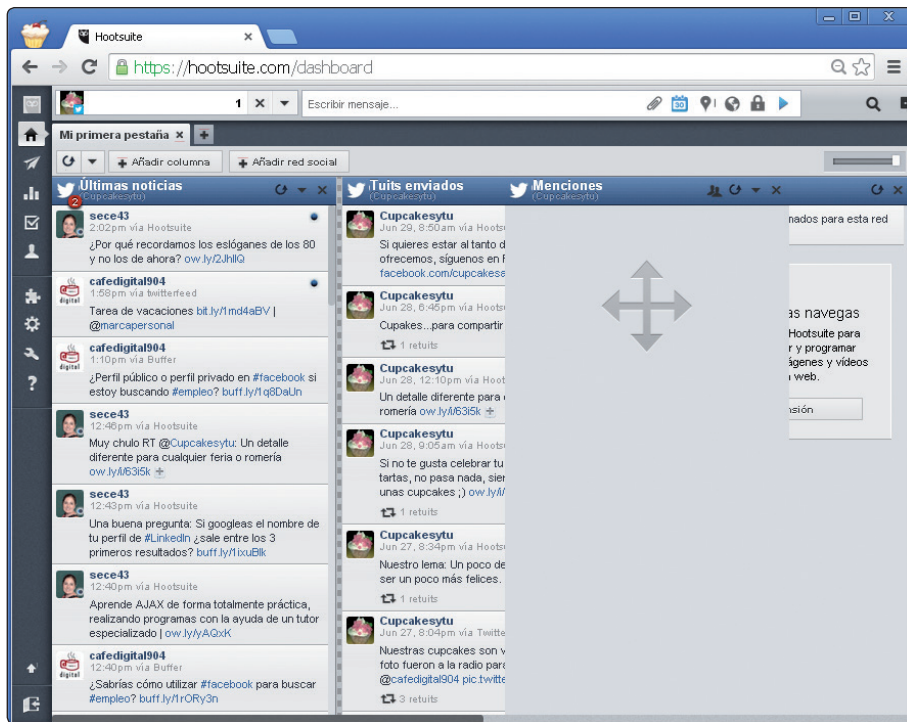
Hootsuite

https://hootsuite.com/dashboard

1

Escribir mensaje...

Mi primera pestaña

Añadir columna

Añadir red social

Últimas noticias
Cupcakesytu

2

sece43
2:02pm via Hootsuite
¿Por qué recordamos los eslóganes de los 80 y no los de ahora? ow.ly/2JhllQ

cafedigital904
1:58pm via twitterfeed
Tarea de vacaciones bit.ly/1md4aBV | @marcapersonal

cafedigital904
1:10pm via Buffer
¿Perfil público o perfil privado en #facebook si estoy buscando #empleo? buff.ly/1q8DaUn

sece43
12:46pm via Hootsuite
Muy chulo RT @Cupcakesytu: Un detalle diferente para cualquier feria o romería ow.ly/i/63i5k

sece43
12:43pm via Hootsuite
Una buena pregunta: Si googleas el nombre de tu perfil de #LinkedIn ¿sale entre los 3 primeros resultados? buff.ly/1ixuBlk

sece43
12:40pm via Hootsuite
Aprende AJAX de forma totalmente práctica, realizando programas con la ayuda de un tutor especializado | ow.ly/yAQxK

cafedigital904
12:40pm via Buffer
¿Sabrías cómo utilizar #facebook para buscar #empleo? buff.ly/1rORy3n

Tuits enviados
Cupcakesytu

Cupcakesytu
Jun 29, 8:50am via Hoots
Si quieres estar al tanto d ofrecemos, síguenos en f facebook.com/cupcakes

Cupcakesytu
Jun 28, 6:45pm via Hoots
Cupakes...para compartir
1 retuits

Cupcakesytu
Jun 28, 12:10pm via Hoot
Un detalle diferente para romería ow.ly/i/63i5k

Cupcakesytu
Jun 28, 9:05am via Hoots
Si no te gusta celebrar tu tartas, no pasa nada, sie unas cupcakes ;) ow.ly/i/
1 retuits

Cupcakesytu
Jun 27, 8:34pm via Hoots
Nuestro lema: Un poco de ser un poco más felices.
1 retuits

Cupcakesytu
Jun 27, 8:04pm via Twitte
Nuestras cupcakes son v foto fueron a la radio par @cafedigital904 pic.twitte
3 retuits

Menciones
Cupcakesytu

nados para esta red

as navegas
Hootsuite para r y programar ágenes y vídeos web.

nsión

digital